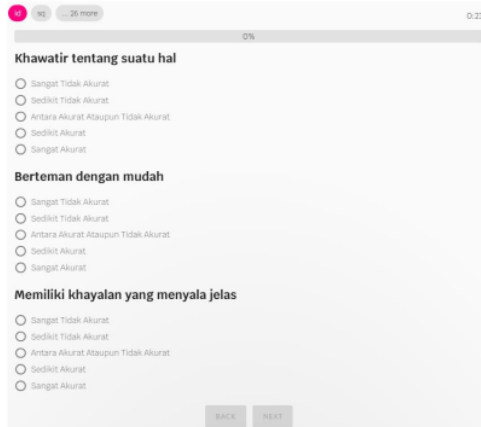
id sq ... 26 more

0:3

0%

Khawatir tentang suatu hal

Sangat Tidak Akurat
Sedikit Tidak Akurat
Antara Akurat Ataupun Tidak Akurat
Sedikit Akurat
Sangat Akurat

Berteman dengan mudah

Sangat Tidak Akurat
Sedikit Tidak Akurat
Antara Akurat Ataupun Tidak Akurat
Sedikit Akurat
Sangat Akurat

Memiliki khayalan yang menyala jelas

Sangat Tidak Akurat
Sedikit Tidak Akurat
Antara Akurat Ataupun Tidak Akurat
Sedikit Akurat
Sangat Akurat

BACK NEXT